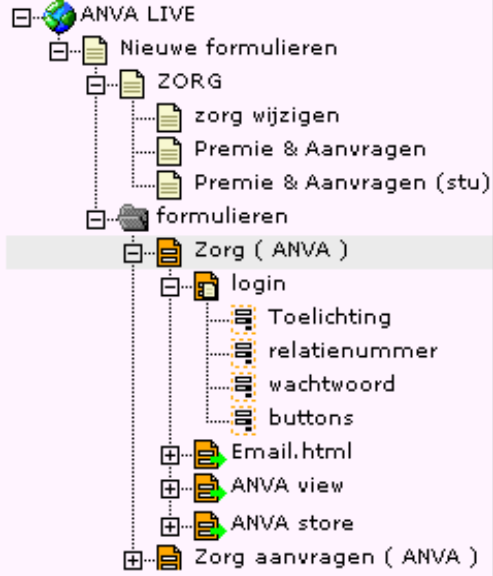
ANVA LIVE
Nieuwe formulieren
ZORG
zorg wijzigen
Premie & Aanvragen
Premie & Aanvragen (stu)
formulieren
Zorg ( ANVA )
login
Toelichting
relatienummer
wachtwoord
buttons
Email.html
ANVA view
ANVA store
Zorg aanvragen ( ANVA )